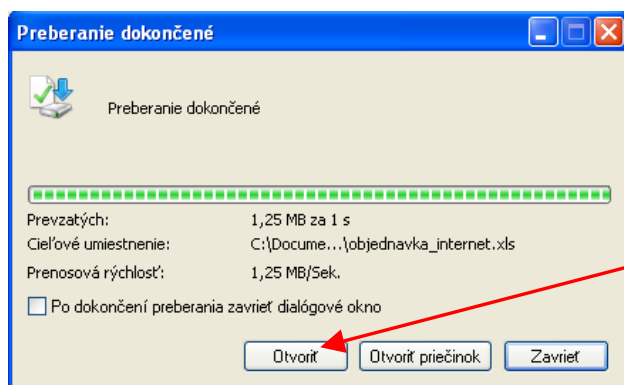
Preberanie dokončené

Preberanie dokončené

Prevzatých: 1,25 MB za 1 s
Cieľové umiestnenie: C:\Docume...\objednavka_internet.xls
Prenosová rýchlosť: 1,25 MB/Sek.

Po dokončení preberania zavrieť dialógové okno

Otvoriť
Otvoriť priečinok
Zavrieť